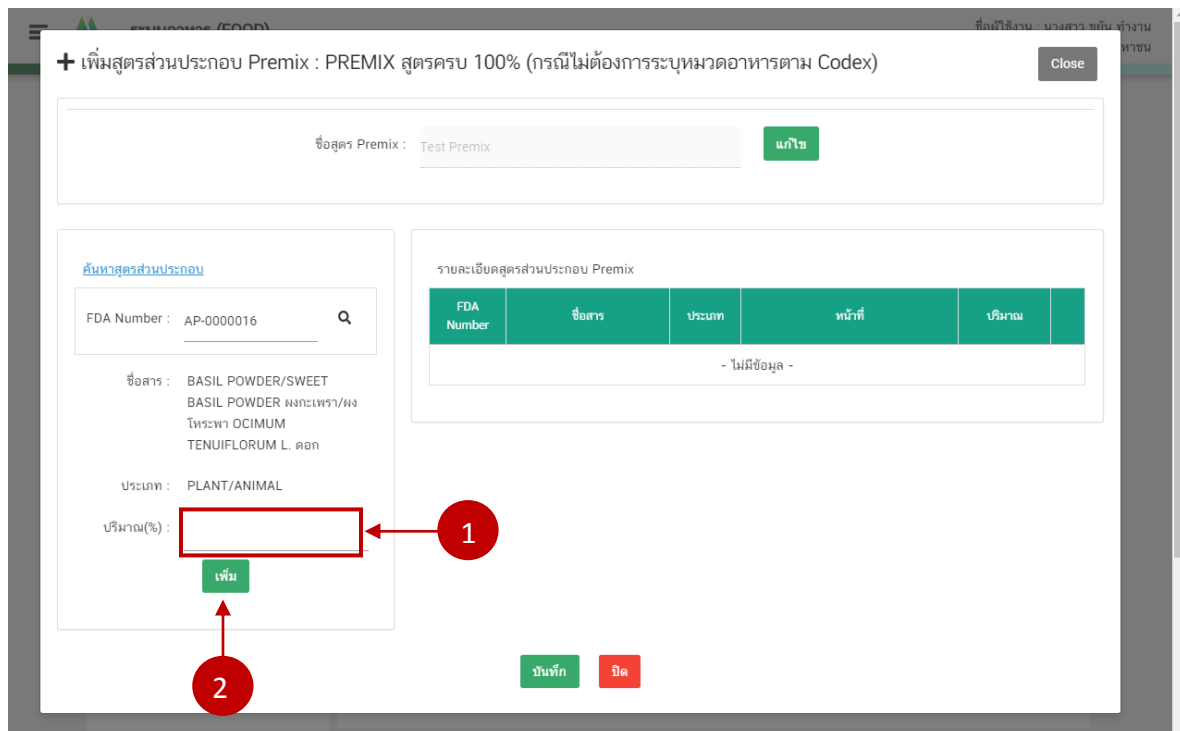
ระบบอาหาร (FOOD) ชื่อผู้ใช้งาน : นางสาว ขยัน ทำงาน

+ เพิ่มสูตรส่วนประกอบ Premix : PREMIX สูตรครบ 100% (กรณีไม่ต้องการระบุหมวดอาหารตาม Codex)

Close

ชื่อสูตร Premix : Test Premix

แก้ไข

ค้นหาสูตรส่วนประกอบ

FDA Number : AP-0000016

ชื่อสาร : BASIL POWDER/SWEET BASIL POWDER ผงกะเพรา/ผงโหระพา OCIMUM TENUIFLORUM L. ดอก

ประเภท : PLANT/ANIMAL

ปริมาณ(%) :

เพิ่ม

รายละเอียดสูตรส่วนประกอบ Premix

| FDA Number | ชื่อสาร | ประเภท | หน้าที่ | ปริมาณ | |
|---|---|---|---|---|---|
| - ไม่มีข้อมูล - | | | | | |

1

2

บันทึก

ปิด